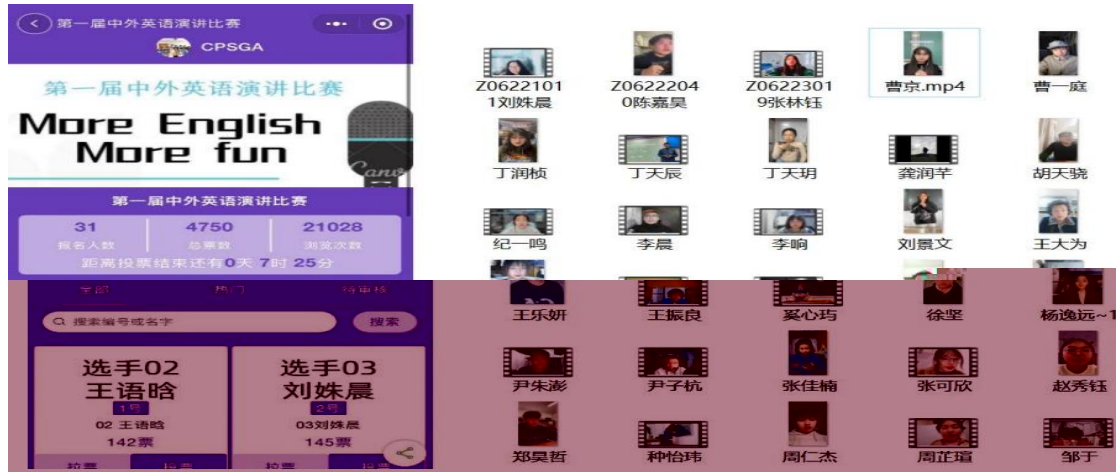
第一届中外英语演讲比赛

CPSGA

第一届中外英语演讲比赛

More English
More fun

Canva

第一届中外英语演讲比赛

| 31 | 4750 | 21028 |
|---|---|---|
| 报名人数 | 总票数 | 浏览次数 |

距离投票结束还有0天 7时 25分

Z06221011刘姝晨
Z06222040陈嘉昊
Z06223019张林钰
曹京.mp4
曹一庭
丁润桢
丁天辰
丁天玥
龚润芊
胡天骁
纪一鸣
李晨
李响
刘景文
王大为

全部 热门 待审核

搜索编号或名字
搜索

选手02
王语晗
1号
02 王语晗
142票

选手03
刘姝晨
2号
03刘姝晨
145票

投票 投票

王乐妍
王振良
奚心巧
徐坚
杨逸远~1
尹朱澎
尹子杭
张佳楠
张可欣
赵秀钰
郑昊哲
种怡玮
周仁杰
周芷瑄
邹于